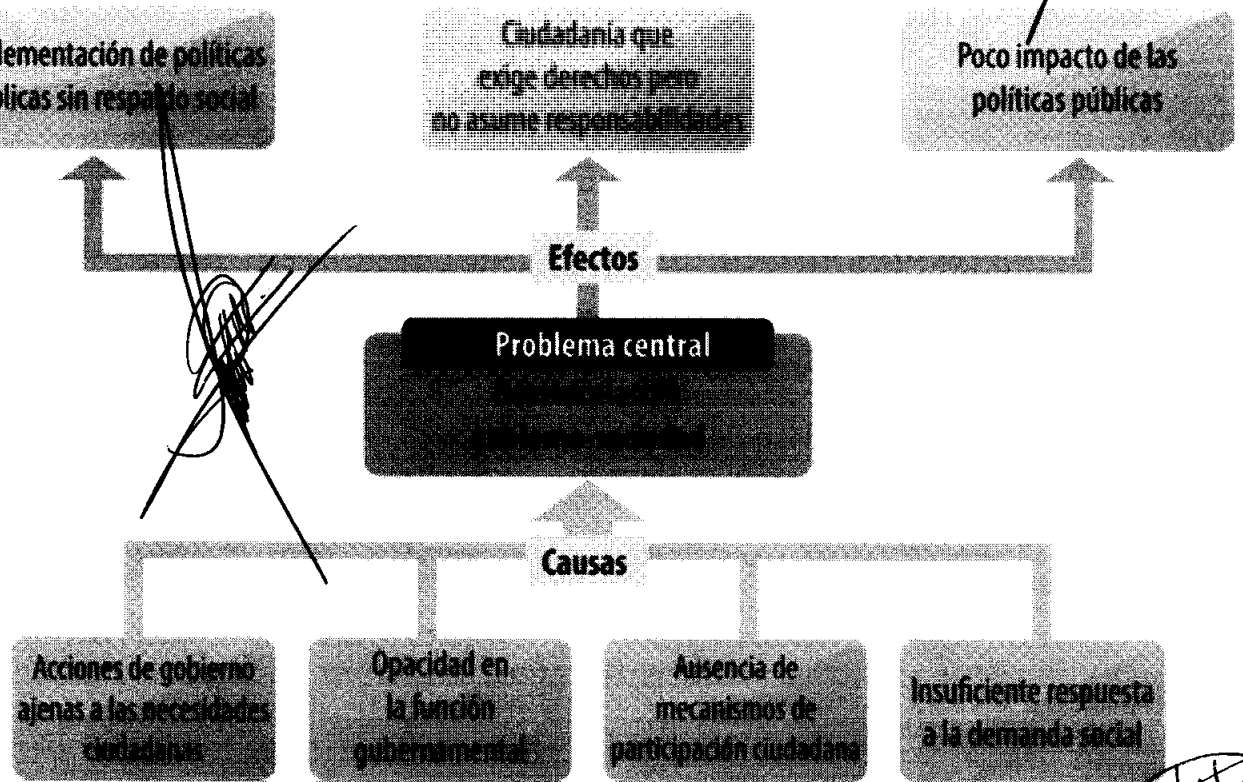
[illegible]lementación de políticas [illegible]licas sin respaldo social

Ciudadanía que exige derechos pero no asume responsabilidades

Poco impacto de las políticas públicas

Efectos

Problema central

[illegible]

Causas

Acciones de gobierno ajenas a las necesidades ciudadanas

Opacidad en la función gubernamental

Ausencia de mecanismos de participación ciudadana

Insuficiente respuesta a la demanda social